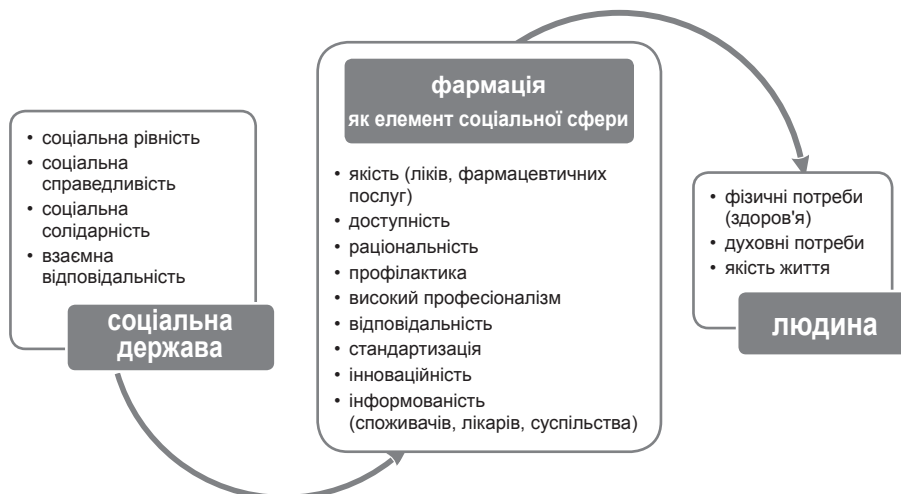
• соціальна рівність
• соціальна справедливість
• соціальна солідарність
• взаємна відповідальність

соціальна держава

фармація
як елемент соціальної сфери

• якість (ліків, фармацевтичних послуг)
• доступність
• раціональність
• профілактика
• високий професіоналізм
• відповідальність
• стандартизація
• інноваційність
• інформованість (споживачів, лікарів, суспільства)

• фізичні потреби (здоров'я)
• духовні потреби
• якість життя

людина